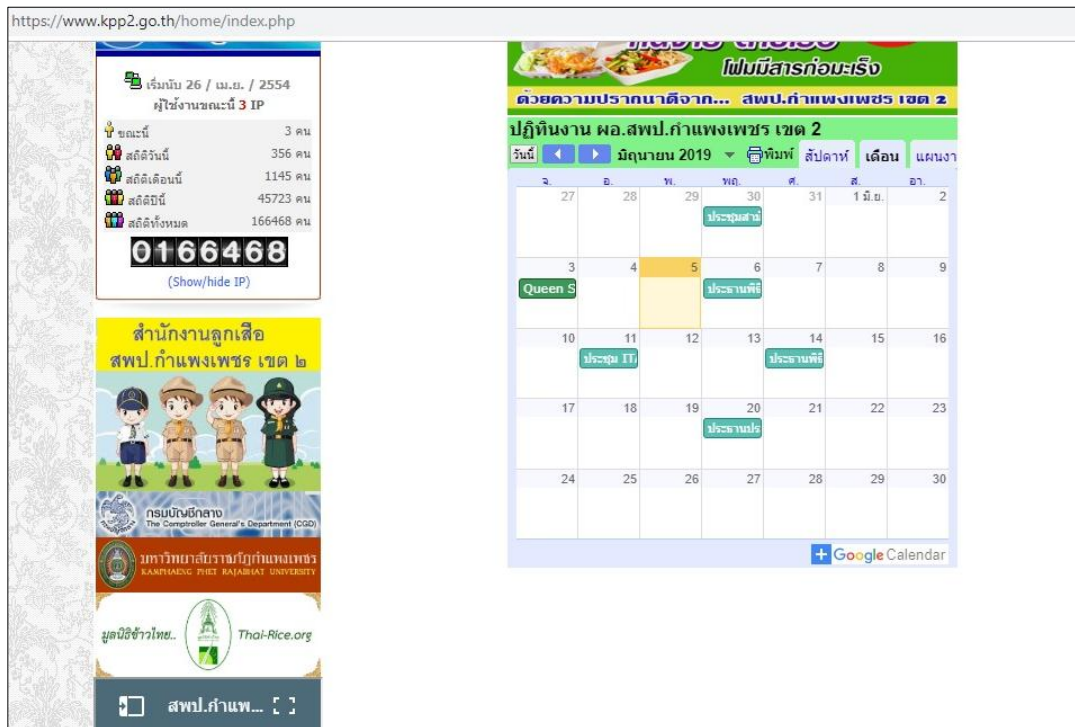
https://www.kpp2.go.th/home/index.php

เริ่มนับ 26 / เม.ย. / 2554
ผู้ใช้งานขณะนี้ 3 IP

| | |
|---|---|
| ขณะนี้ | 3 คน |
| สถิติวันนี้ | 356 คน |
| สถิติเดือนนี้ | 1145 คน |
| สถิติปีนี้ | 45723 คน |
| สถิติทั้งหมด | 166468 คน |

0166468

(Show/hide IP)

สำนักงานลูกเสือ
สพป.กำแพงเพชร เขต ๒

กรมบัญชีกลาง
The Comptroller General's Department (CGD)

มหาวิทยาลัยราชภัฏกำแพงเพชร
KAMPHAENG PHET RAJABHAT UNIVERSITY

มูลนิธิข้าวไทย.. Thai-Rice.org

สพป.กำแพ...

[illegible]
โฟมมีสารก่อมะเร็ง
ด้วยความปรารถนาดีจาก... สพป.กำแพงเพชร เขต 2

ปฏิทินงาน ผอ.สพป.กำแพงเพชร เขต 2

วันนี้ มิถุนายน 2019 พิมพ์ สัปดาห์ เดือน แผนงา

| จ. | อ. | พ. | พฤ. | ศ. | ส. | อา. |
|---|---|---|---|---|---|---|
| 27 | 28 | 29 | 30 ประชุมสาม | 31 | 1 มิ.ย. | 2 |
| 3 Queen S | 4 | 5 | 6 ประธานพิธี | 7 | 8 | 9 |
| 10 | 11 ประชุม IT | 12 | 13 | 14 ประธานพิธี | 15 | 16 |
| 17 | 18 | 19 | 20 ประธานปร | 21 | 22 | 23 |
| 24 | 25 | 26 | 27 | 28 | 29 | 30 |

Google Calendar